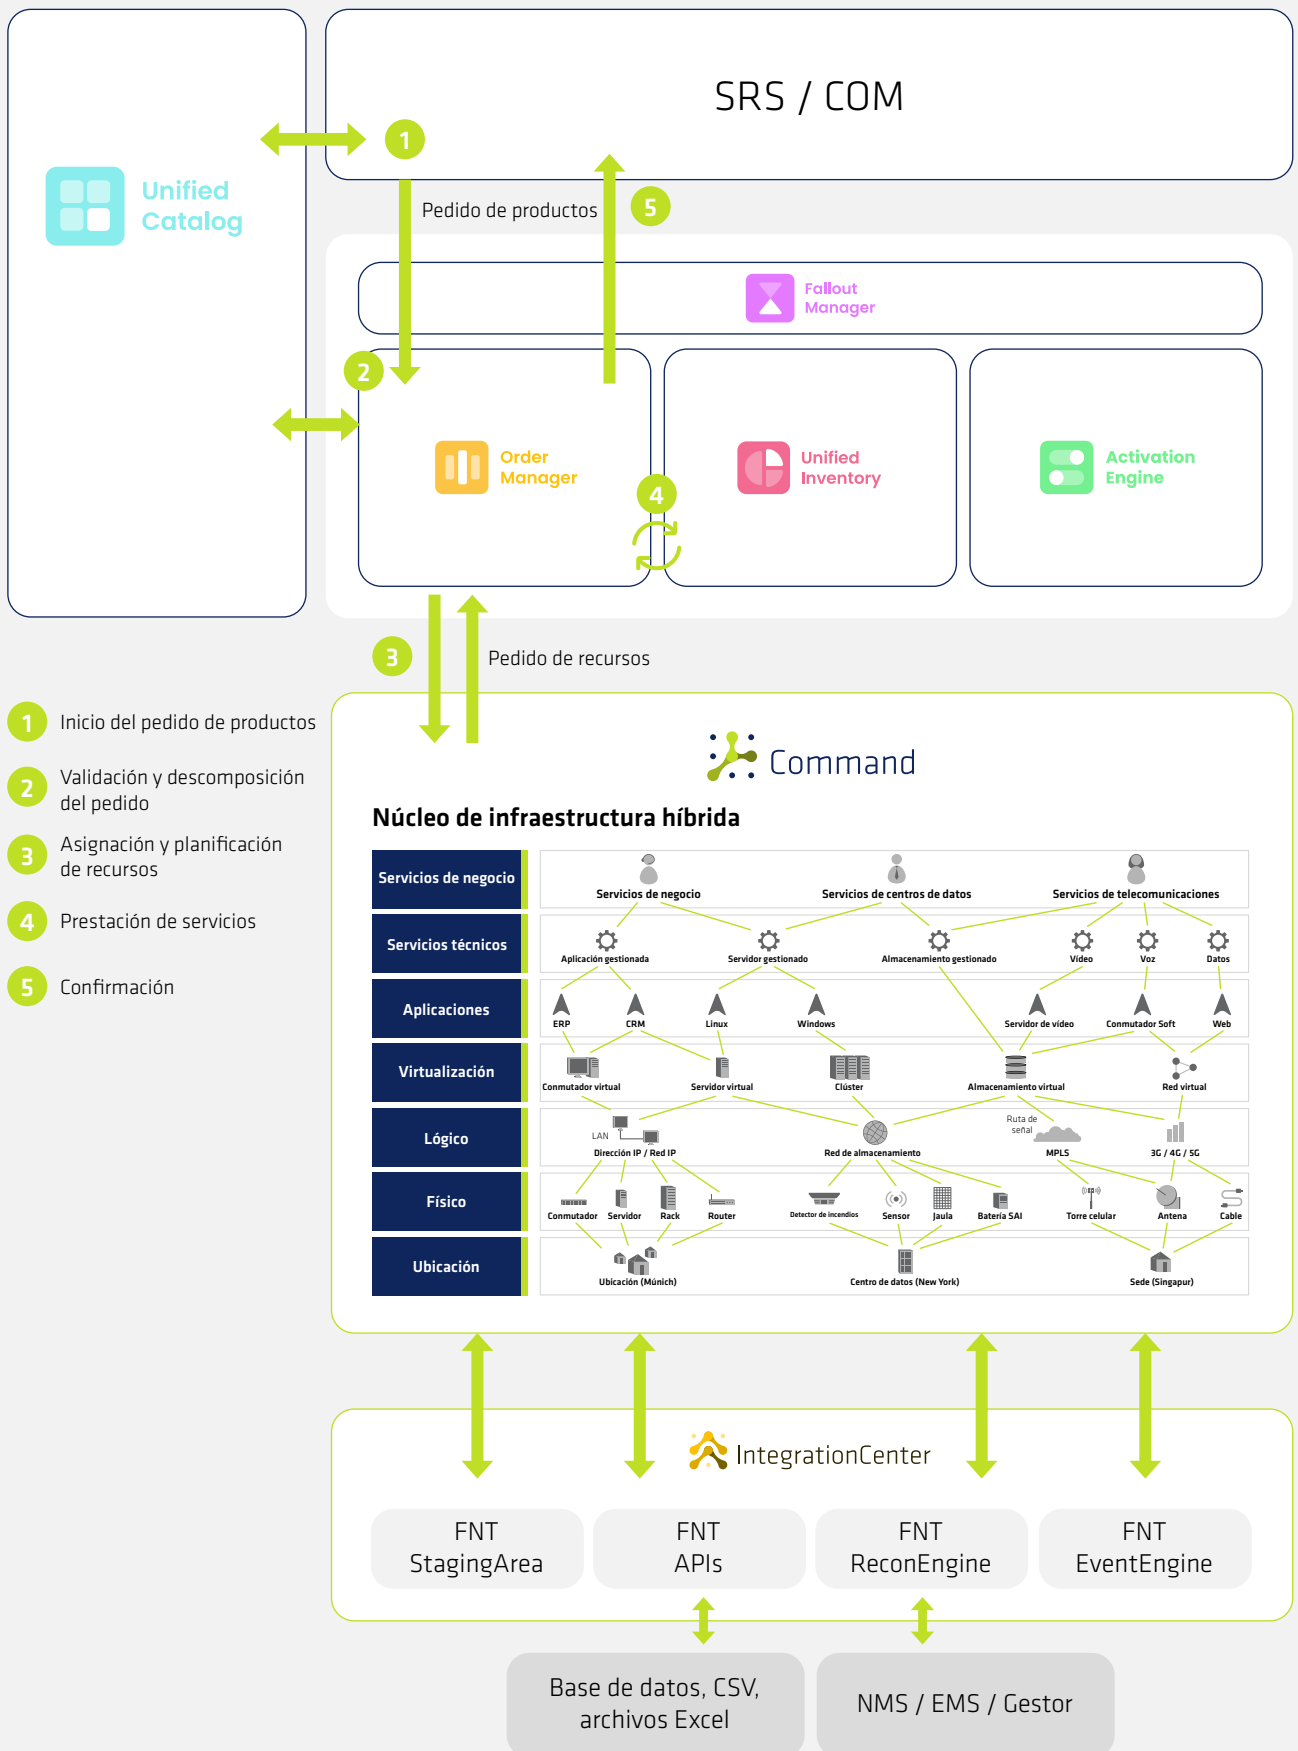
SRS / COM

Unified Catalog

1

Pedido de productos

5

Fallout Manager

2

Order Manager

Unified Inventory

Activation Engine

4

3

Pedido de recursos

1 Inicio del pedido de productos

2 Validación y descomposición del pedido

3 Asignación y planificación de recursos

4 Prestación de servicios

5 Confirmación

Command

Núcleo de infraestructura híbrida

Servicios de negocio
Servicios técnicos
Aplicaciones
Virtualización
Lógico
Físico
Ubicación

Servicios de negocio
Servicios de centros de datos
Servicios de telecomunicaciones
Aplicación gestionada
Servidor gestionado
Almacenamiento gestionado
Vídeo
Voz
Datos
ERP
CRM
Linux
Windows
Servidor de vídeo
Conmutador Soft
Web
Conmutador virtual
Servidor virtual
Clúster
Almacenamiento virtual
Red virtual
LAN
Dirección IP / Red IP
Red de almacenamiento
Ruta de señal
MPLS
3G / 4G / 5G
Conmutador
Servidor
Rack
Router
Detector de incendios
Sensor
Jaula
Batería SAI
Torre celular
Antena
Cable
Ubicación (Múnich)
Centro de datos (New York)
Sede (Singapur)

IntegrationCenter

FNT StagingArea
FNT APIs
FNT ReconEngine
FNT EventEngine

Base de datos, CSV, archivos Excel

NMS / EMS / Gestor